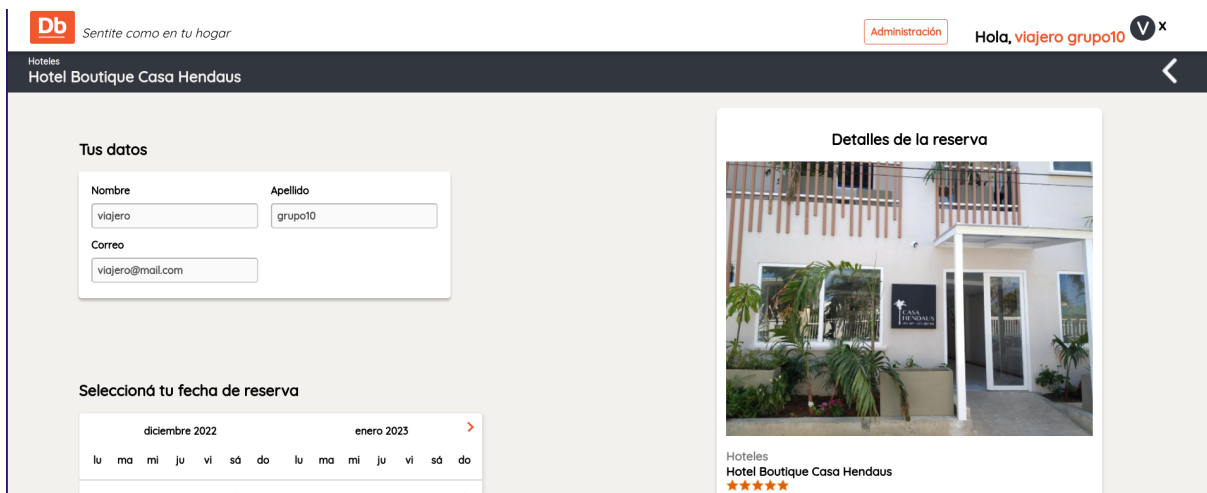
Db Sentite como en tu hogar

Administración

Hola, viajero grupo10 V x

Hoteles
Hotel Boutique Casa Hendaus

Tus datos

Nombre
viajero

Apellido
grupo10

Correo
viajero@mail.com

Seleccioná tu fecha de reserva

diciembre 2022

lu ma mi ju vi sá do

enero 2023

lu ma mi ju vi sá do

Detalles de la reserva

CASA HENDAUS

Hoteles
Hotel Boutique Casa Hendaus
★★★★★